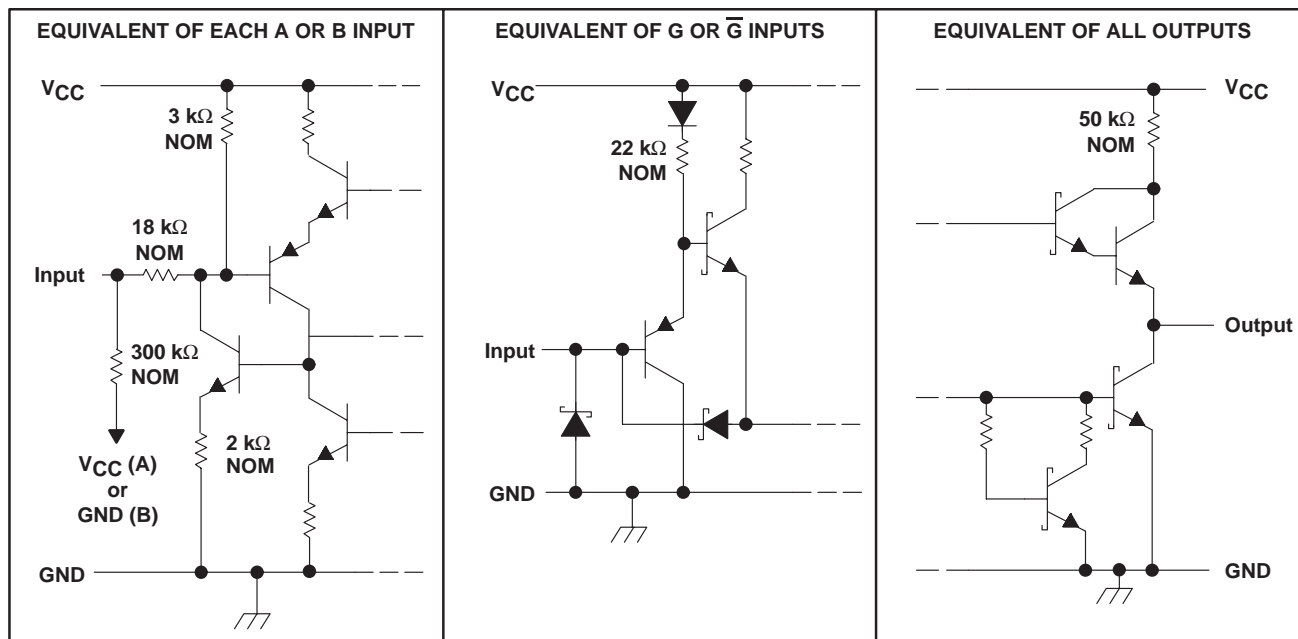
EQUIVALENT OF EACH A OR B INPUT

$V_{CC}$

3 kΩ NOM

18 kΩ NOM

Input

300 kΩ NOM

2 kΩ NOM

$V_{CC}$ (A) or GND (B)

GND

EQUIVALENT OF G OR $\overline{G}$ INPUTS

$V_{CC}$

22 kΩ NOM

Input

GND

EQUIVALENT OF ALL OUTPUTS

$V_{CC}$

50 kΩ NOM

Output

GND